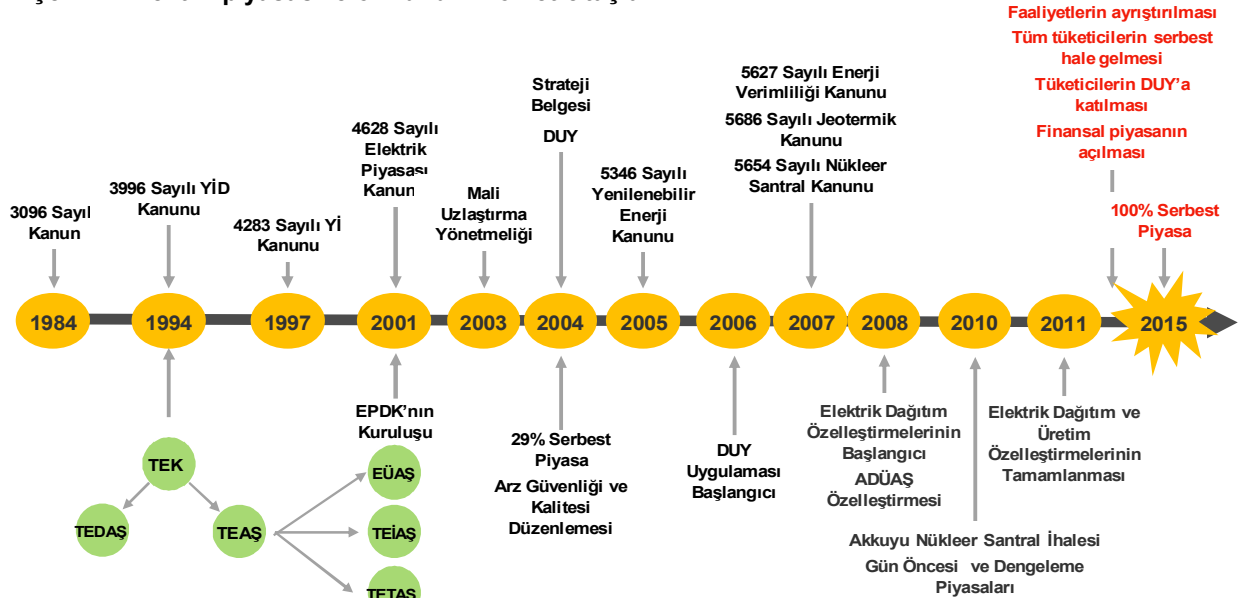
Faaliyetlerin ayrıştırılması
Tüm tüketicilerin serbest hale gelmesi
Tüketicilerin DUY'a katılması
Finansal piyasanın açılması

100% Serbest Piyasa

3096 Sayılı Kanun

3996 Sayılı YİD Kanunu

4283 Sayılı Yİ Kanunu

4628 Sayılı Elektrik Piyasası Kanunu

Mali Uzlaştırma Yönetmeliği

Strateji Belgesi
DUY

5346 Sayılı Yenilenebilir Enerji Kanunu

5627 Sayılı Enerji Verimliliği Kanunu
5686 Sayılı Jeotermik Kanunu
5654 Sayılı Nükleer Santral Kanunu

1984
1994
1997
2001
2003
2004
2005
2006
2007
2008
2010
2011
2015

TEK
TEDAŞ
TEAŞ
EÜAŞ
TEİAŞ
TETAŞ

EPDK'nın Kuruluşu

29% Serbest Piyasa
Arz Güvenliği ve Kalitesi Düzenlemesi

DUY Uygulaması Başlangıcı

Elektrik Dağıtım Özelleştirmelerinin Başlangıcı
ADÜAŞ Özelleştirmesi

Akkuyu Nükleer Santral İhalesi
Gün Öncesi ve Dengeleme Piyasaları

Elektrik Dağıtım ve Üretim Özelleştirmelerinin Tamamlanması